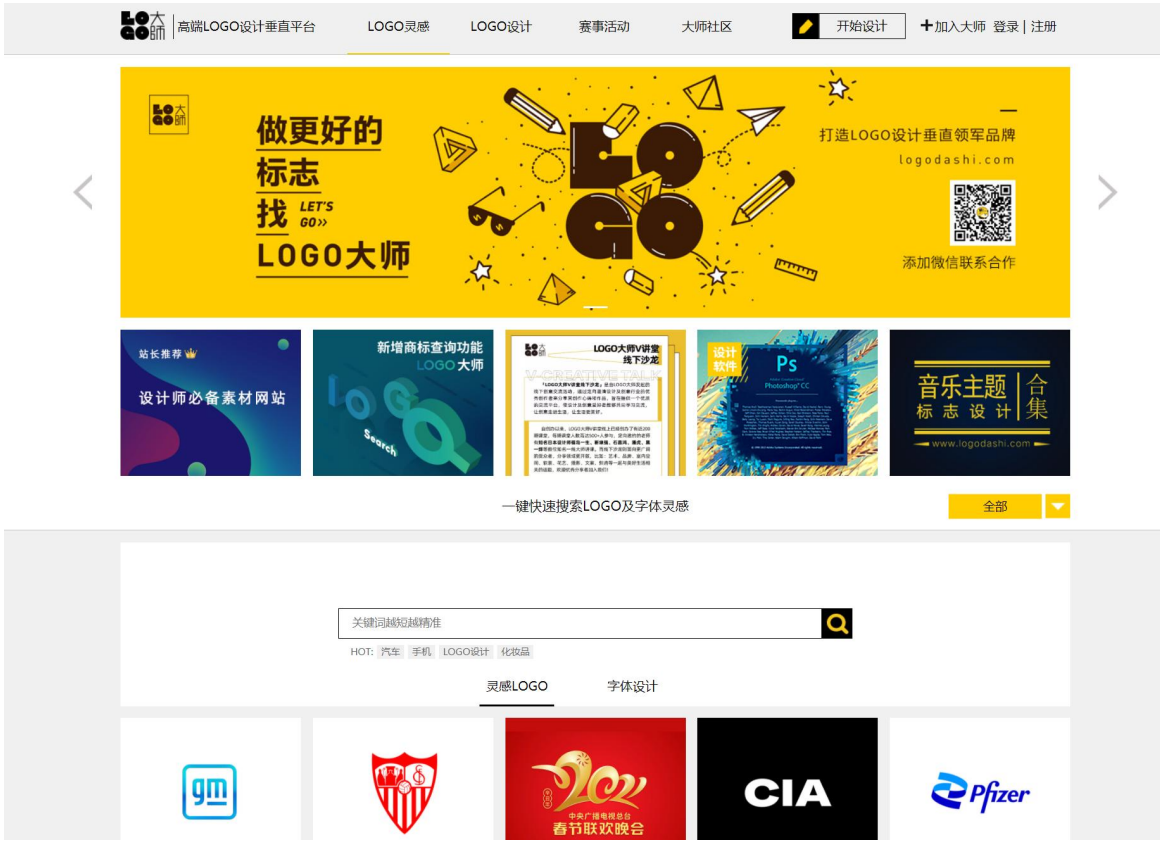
LOGO大師 | 高端LOGO设计垂直平台

LOGO灵感　LOGO设计　赛事活动　大师社区

开始设计　+加入大师　登录 | 注册

LOGO大師

做更好的
标志
找 LET'S GO»
LOGO大师

LOGO

打造LOGO设计垂直领军品牌
logodashi.com

添加微信联系合作

站长推荐
设计师必备素材网站

新增商标查询功能
LOGO大师
Search

LOGO大师V讲堂
线下沙龙
V-CREATIVE TALK

设计软件
Ps
Photoshop CC

音乐主题 标志设计 合集
www.logodashi.com

一键快速搜索LOGO及字体灵感

全部

关键词越短越精准

HOT: 汽车　手机　LOGO设计　化妆品

灵感LOGO　字体设计

gm

2022
中央广播电视总台
春节联欢晚会

CIA

Pfizer